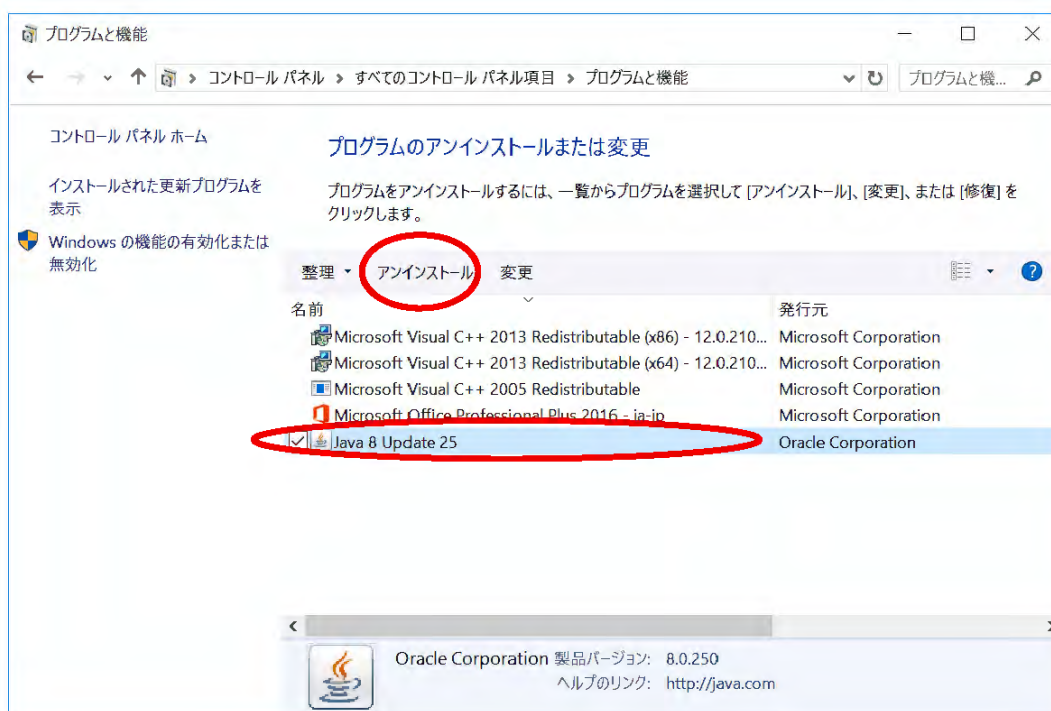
プログラムと機能

コントロール パネル > すべてのコントロール パネル項目 > プログラムと機能

プログラムと機...

コントロール パネル ホーム

インストールされた更新プログラムを表示

Windows の機能の有効化または無効化

プログラムのアンインストールまたは変更

プログラムをアンインストールするには、一覧からプログラムを選択して [アンインストール]、[変更]、または [修復] をクリックします。

整理 ▾ アンインストール 変更

| 名前 | 発行元 |
|---|---|
| Microsoft Visual C++ 2013 Redistributable (x86) - 12.0.210... | Microsoft Corporation |
| Microsoft Visual C++ 2013 Redistributable (x64) - 12.0.210... | Microsoft Corporation |
| Microsoft Visual C++ 2005 Redistributable | Microsoft Corporation |
| Microsoft Office Professional Plus 2016 - ja-jp | Microsoft Corporation |
| Java 8 Update 25 | Oracle Corporation |

Oracle Corporation 製品バージョン: 8.0.250
ヘルプのリンク: http://java.com